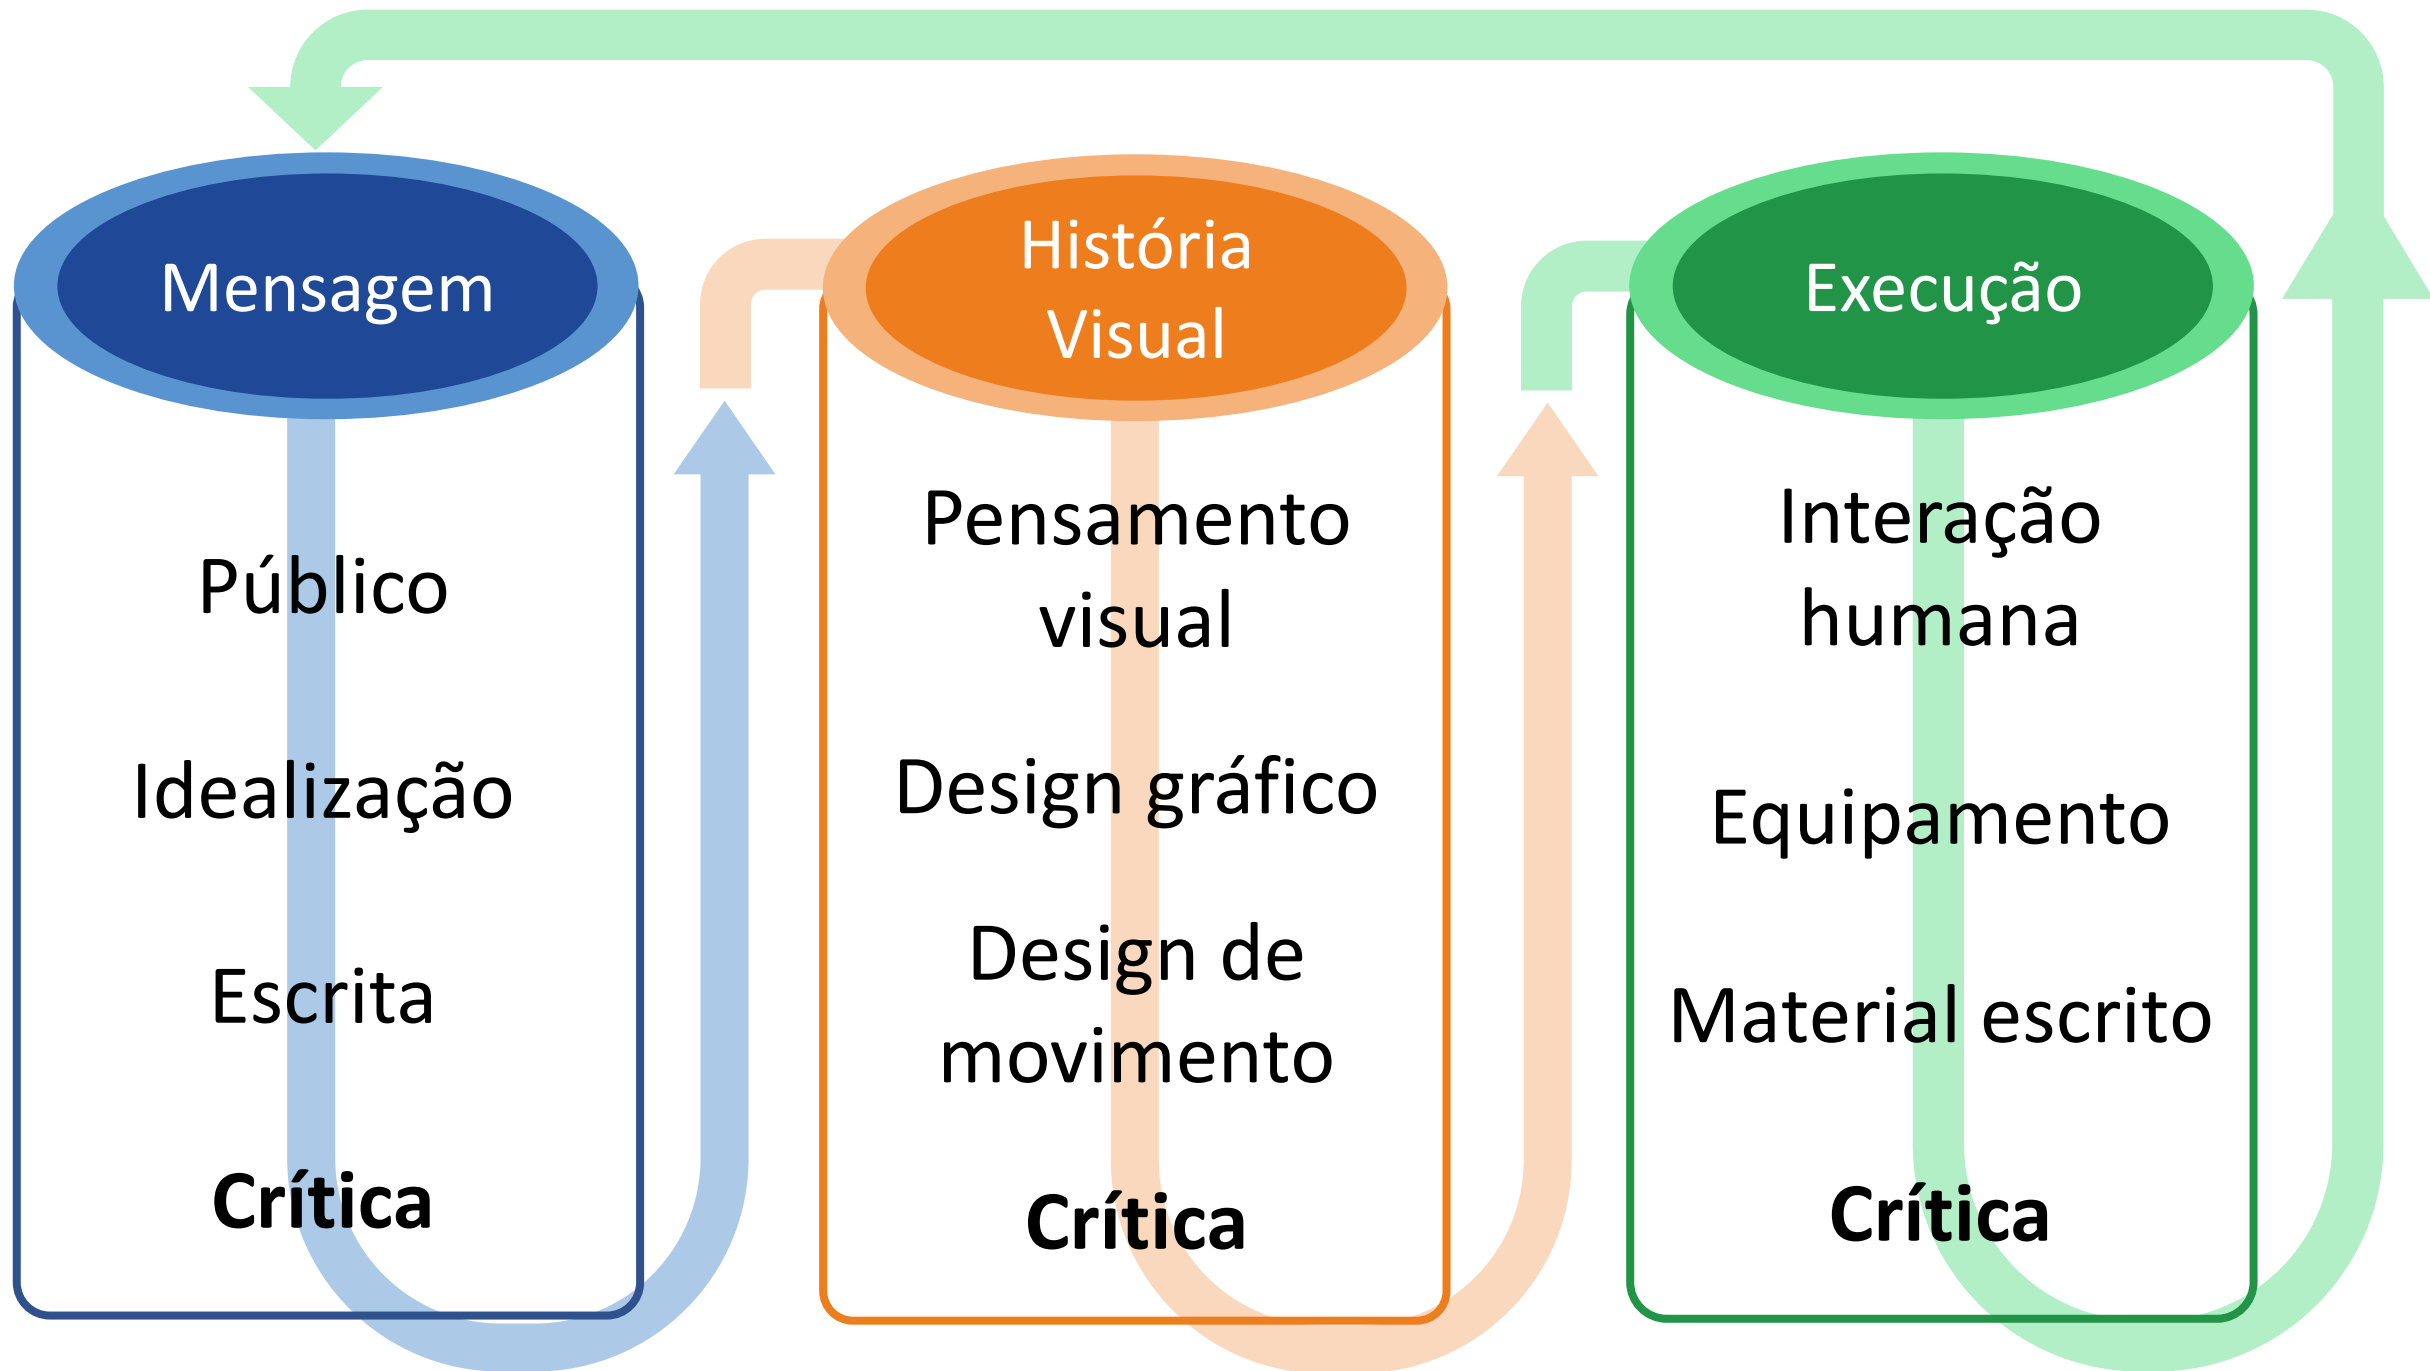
Mensagem

Público

Idealização

Escrita

**Crítica**

História Visual

Pensamento visual

Design gráfico

Design de movimento

**Crítica**

Execução

Interação humana

Equipamento

Material escrito

**Crítica**